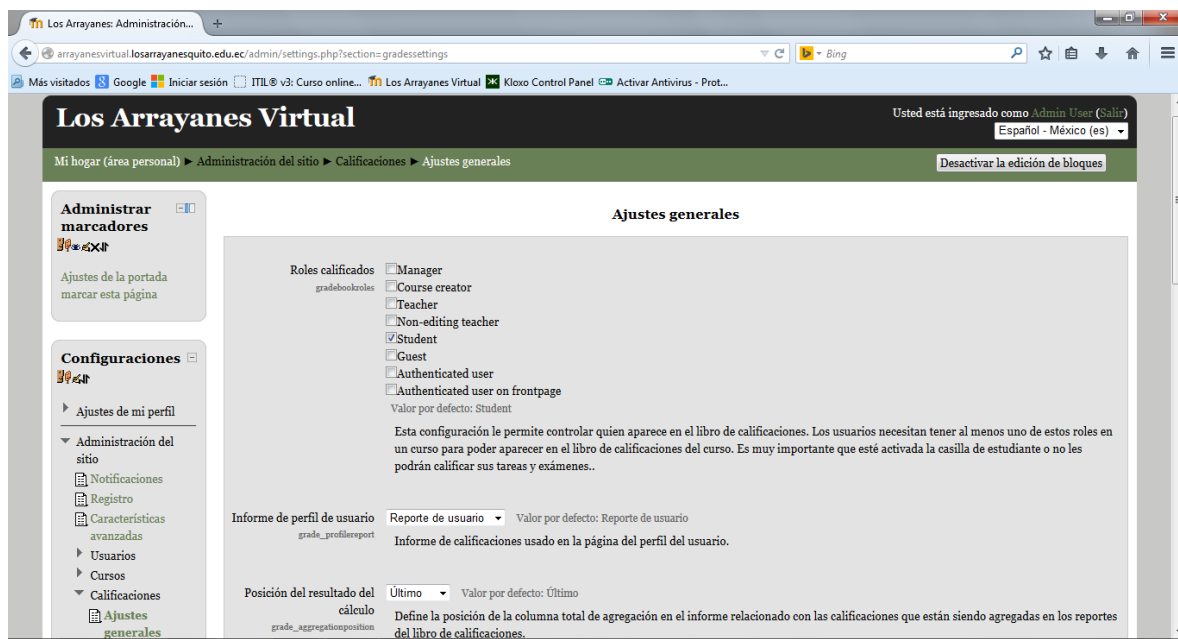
Los Arrayanes: Administración... +

arrayanesvirtual.losarrayanesquito.edu.ec/admin/settings.php?section=gradessettings

Bing

Más visitados Google Iniciar sesión ITIL® v3: Curso online... Los Arrayanes Virtual Kloxo Control Panel Activar Antivirus - Prot...

Los Arrayanes Virtual

Usted está ingresado como Admin User (Salir)

Español - México (es)

Mi hogar (área personal) ► Administración del sitio ► Calificaciones ► Ajustes generales

Desactivar la edición de bloques

Administrar marcadores

Ajustes de la portada
marcar esta página

Configuraciones

Ajustes de mi perfil

Administración del sitio

Notificaciones

Registro

Características avanzadas

Usuarios

Cursos

Calificaciones

Ajustes generales

Ajustes generales

Roles calificados
gradebookroles

Manager
Course creator
Teacher
Non-editing teacher
Student
Guest
Authenticated user
Authenticated user on frontpage

Valor por defecto: Student

Esta configuración le permite controlar quien aparece en el libro de calificaciones. Los usuarios necesitan tener al menos uno de estos roles en un curso para poder aparecer en el libro de calificaciones del curso. Es muy importante que esté activada la casilla de estudiante o no les podrán calificar sus tareas y exámenes..

Informe de perfil de usuario
grade_profilereport

Reporte de usuario

Valor por defecto: Reporte de usuario

Informe de calificaciones usado en la página del perfil del usuario.

Posición del resultado del cálculo
grade_aggregationposition

Último

Valor por defecto: Último

Define la posición de la columna total de agregación en el informe relacionado con las calificaciones que están siendo agregadas en los reportes del libro de calificaciones.